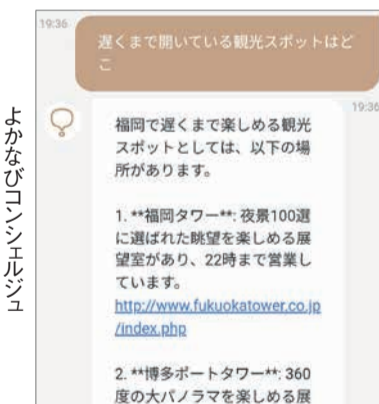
19:36

遅くまで開いている観光スポットはどこ

よかなびコンシェルジュ

19:36

福岡で遅くまで楽しめる観光スポットとしては、以下の場所があります。

1. **福岡タワー**: 夜景100選に選ばれた眺望を楽しめる展望室があり、22時まで営業しています。
http://www.fukuokatower.co.jp/index.php

2. **博多ポートタワー**: 360度の大パノラマを楽しめる展